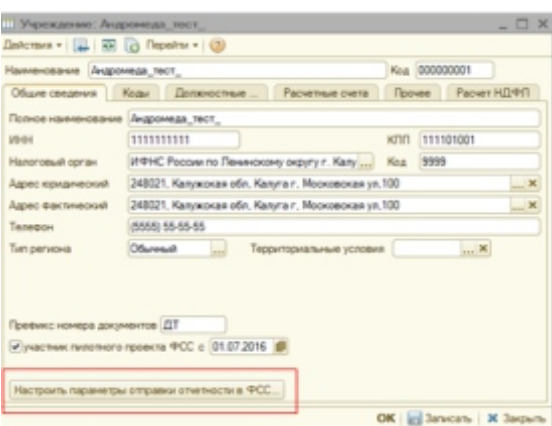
Учреждение: Андромеда_тест_

Действия ▾ Перейти ▾

Наименование Андромеда_тест_ Код 000000001

Общие сведения | Коды | Должностные ... | Расчетные счета | Прочее | Расчет НДФЛ

Полное наименование Андромеда_тест_

ИНН 1111111111 КПП 111101001

Налоговый орган ИФНС России по Ленинскому округу г. Калу ... Код 9999

Адрес юридический 248021, Калужская обл, Калуга г, Московская ул,100

Адрес фактический 248021, Калужская обл, Калуга г, Московская ул,100

Телефон (8888) 55-55-55

Тип региона Обычный ... Территориальные условия

Префикс номера документов ДТ

участник пилотного проекта ФСС с 01.07.2016

Настроить параметры отправки отчетности в ФСС...

OK Записать Закрыть